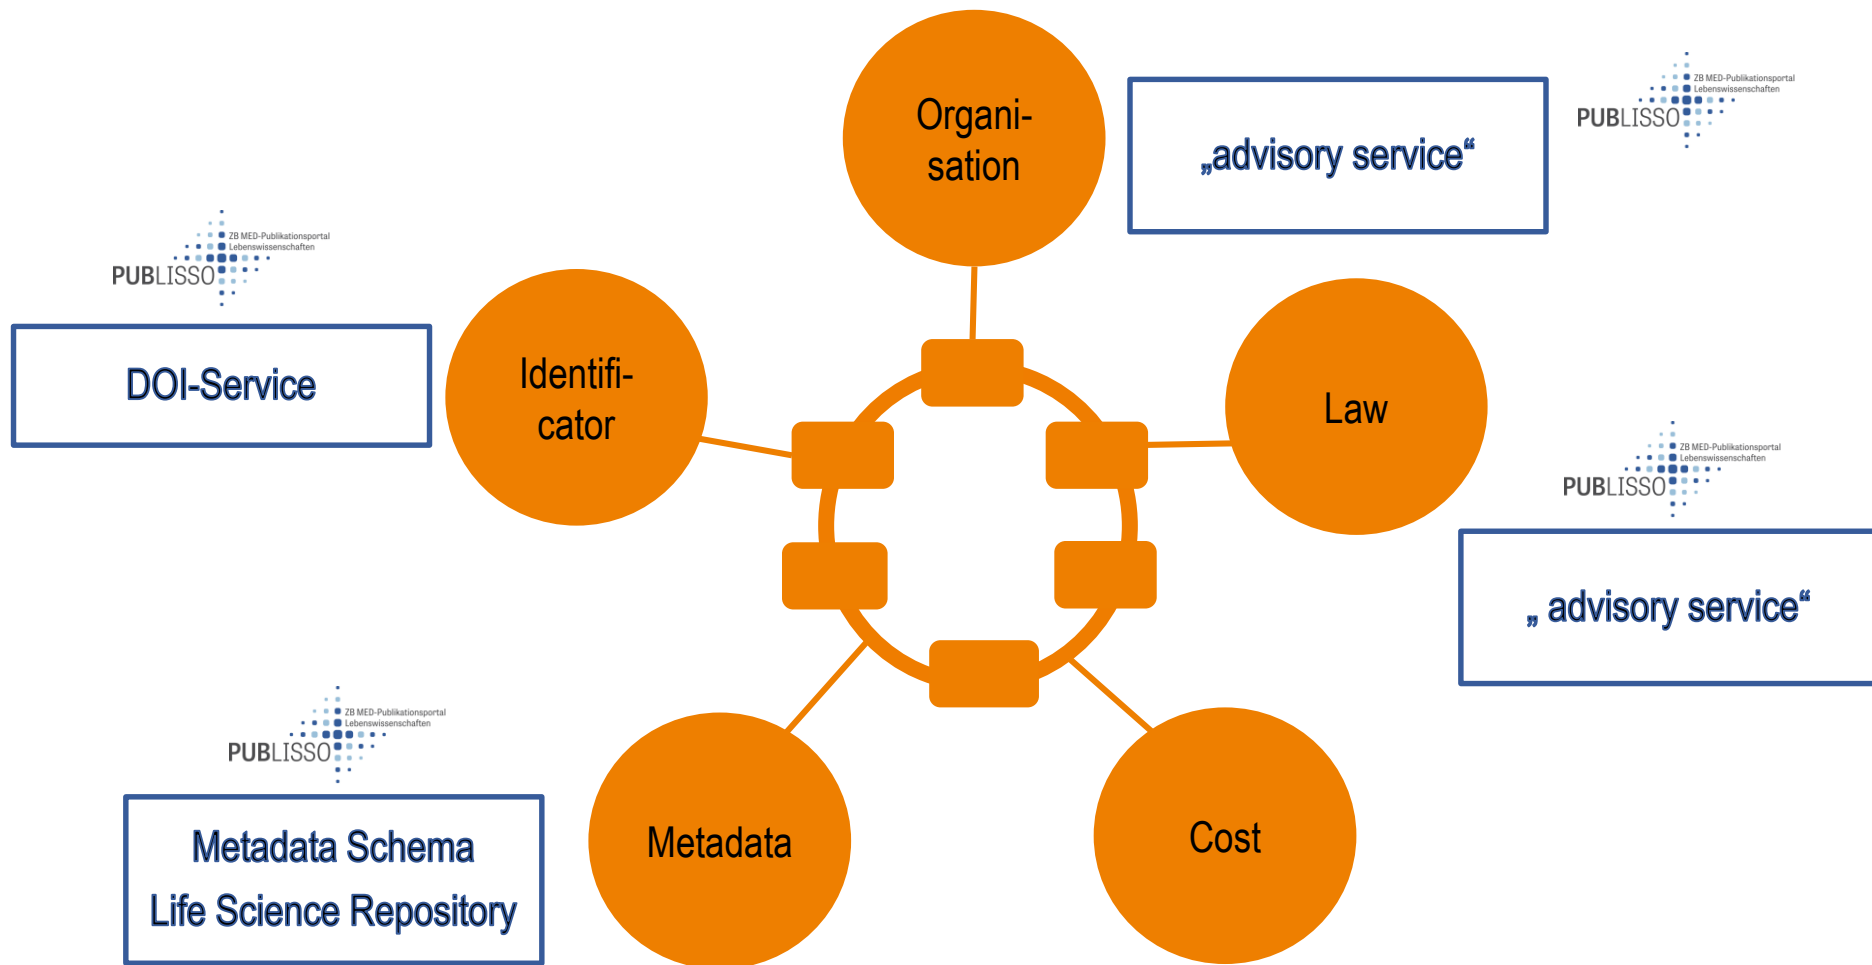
Organisation

„advisory service“

ZB MED-Publikationsportal Lebenswissenschaften
PUBLISSO

ZB MED-Publikationsportal Lebenswissenschaften
PUBLISSO

DOI-Service

Identificator

Law

ZB MED-Publikationsportal Lebenswissenschaften
PUBLISSO

„ advisory service“

ZB MED-Publikationsportal Lebenswissenschaften
PUBLISSO

Metadata Schema
Life Science Repository

Metadata

Cost